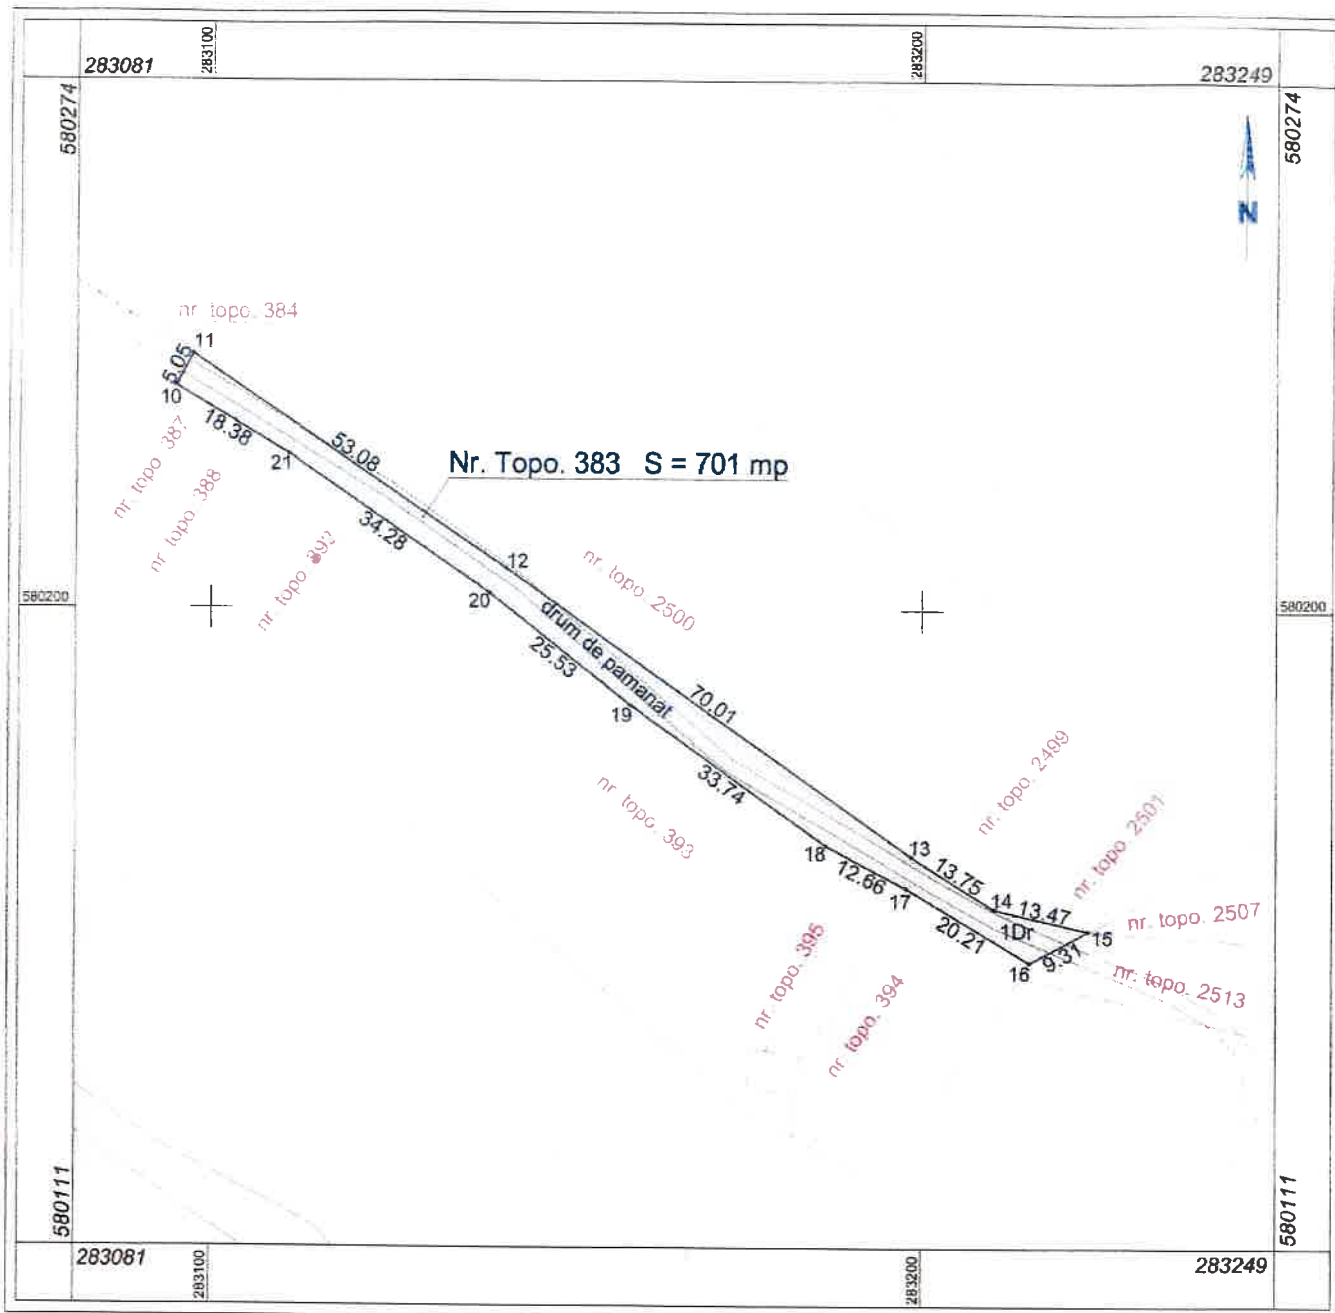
283081
283100
283200
283249
580274
580274
N
nr. topo. 384
11
5.05
10
18.38
21
53.08
Nr. Topo. 383 S = 701 mp
nr. topo. 387
nr. topo. 388
nr. topo. 392
34.28
12
nr. topo. 2500
580200
580200
20
drum de pamanat
25.53
70.01
19
33.74
nr. topo. 393
nr. topo. 2499
nr. topo. 2501
18
13
13.75
12.66
17
14
13.47
nr. topo. 2507
20.21
1Dr
15
9.31
16
nr. topo. 2513
nr. topo. 395
nr. topo. 394
580111
580111
283081
283100
283200
283249